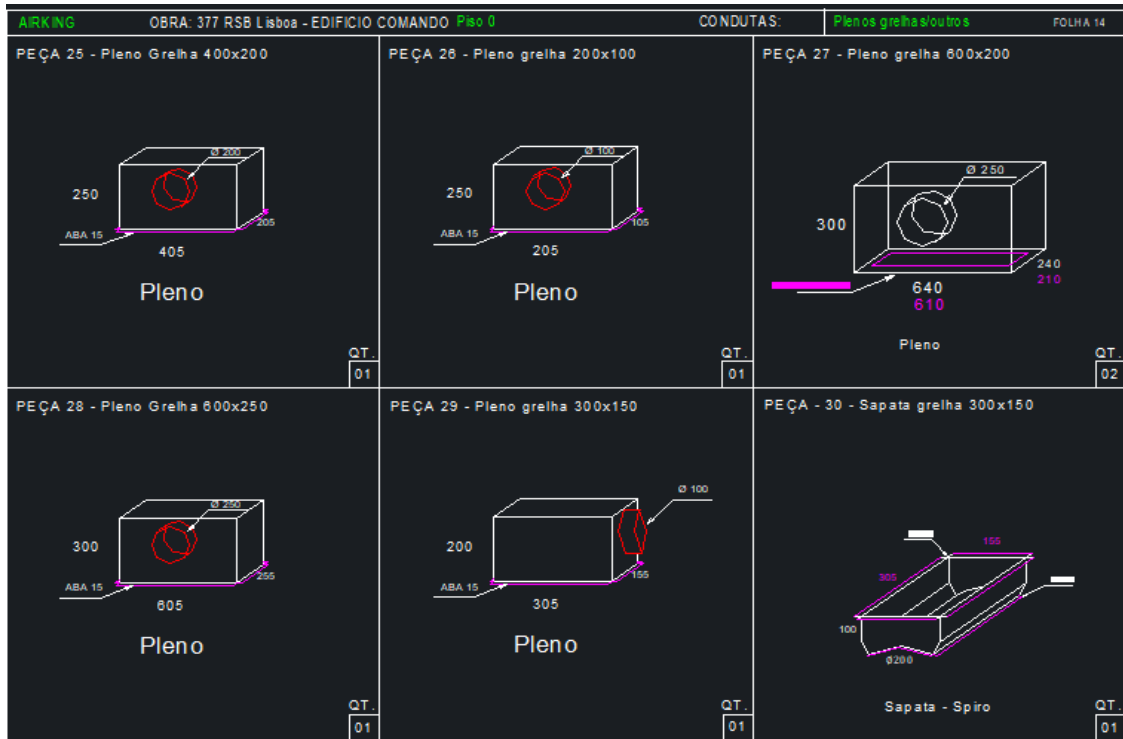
AIRKING | OBRA: 377 RSB Lisboa - EDIFICIO COMANDO Piso 0 | CONDUTAS: | Plenos grelhas/outros | FOLHA 14

PEÇA 25 - Pleno Grelha 400x200

Ø 200
250
ABA 15
205
405
Pleno
QT.
01

PEÇA 26 - Pleno grelha 200x100

Ø 100
250
ABA 15
105
205
Pleno
QT.
01

PEÇA 27 - Pleno grelha 600x200

Ø 250
300
240
210
640
610
Pleno
QT.
02

PEÇA 28 - Pleno Grelha 600x250

Ø 250
300
ABA 15
255
605
Pleno
QT.
01

PEÇA 29 - Pleno grelha 300x150

Ø 100
200
ABA 15
155
305
Pleno
QT.
01

PEÇA - 30 - Sapata grelha 300x150

155
305
100
Ø200
Sapata - Spiro
QT.
01